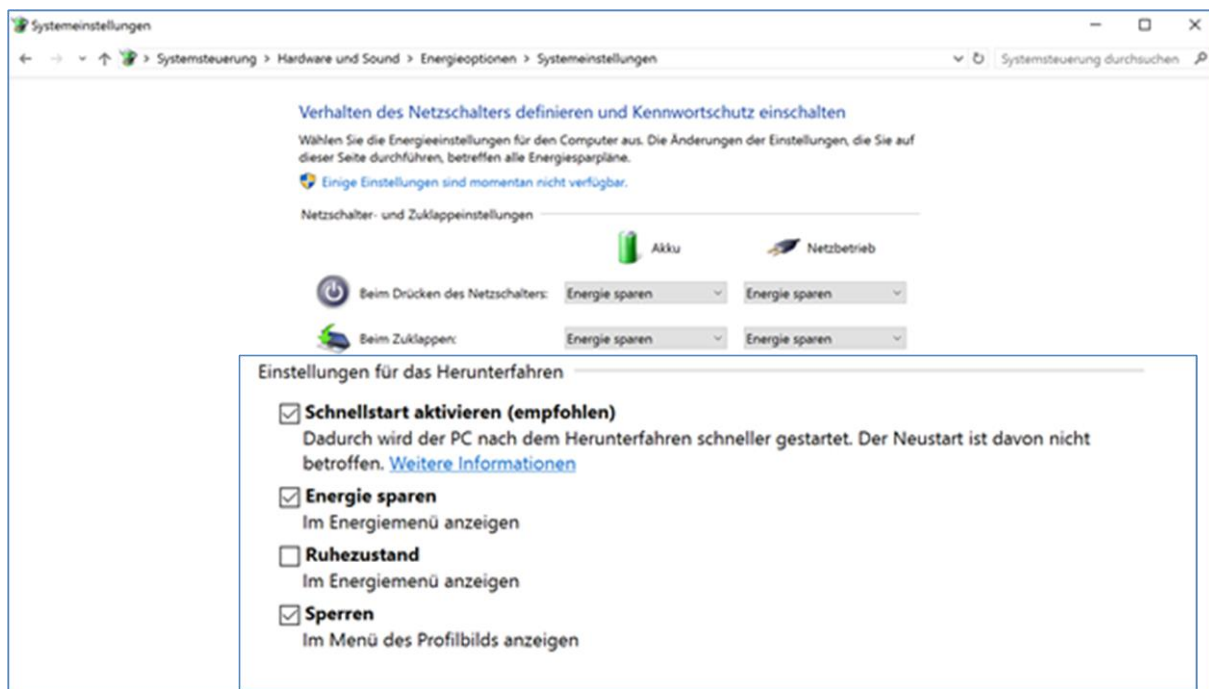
Systemeinstellungen

— ☐ ✕

← → ⌄ ↑ > Systemsteuerung > Hardware und Sound > Energieoptionen > Systemeinstellungen ⌄ ↻ Systemsteuerung durchsuchen

Verhalten des Netzschalters definieren und Kennwortschutz einschalten

Wählen Sie die Energieeinstellungen für den Computer aus. Die Änderungen der Einstellungen, die Sie auf dieser Seite durchführen, betreffen alle Energiesparpläne.

Einige Einstellungen sind momentan nicht verfügbar.

Netzschalter- und Zuklappeinstellungen

| | Akku | Netzbetrieb |
|---|---|---|
| Beim Drücken des Netzschalters: | Energie sparen | Energie sparen |
| Beim Zuklappen: | Energie sparen | Energie sparen |

Einstellungen für das Herunterfahren

☑ Schnellstart aktivieren (empfohlen)
Dadurch wird der PC nach dem Herunterfahren schneller gestartet. Der Neustart ist davon nicht betroffen. Weitere Informationen

☑ Energie sparen
Im Energiemenü anzeigen

☐ Ruhezustand
Im Energiemenü anzeigen

☑ Sperren
Im Menü des Profilbilds anzeigen